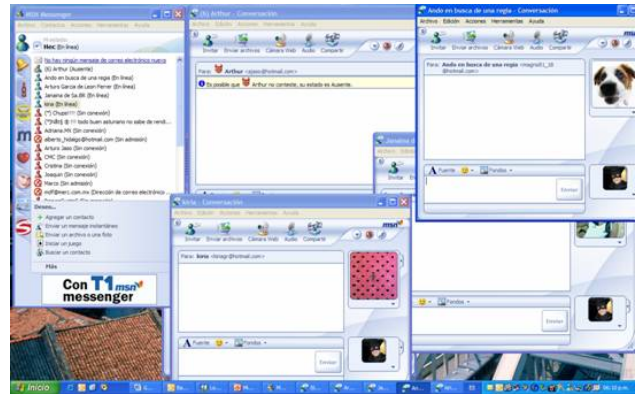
MSN Messenger

Archivo Contactos Acciones Herramientas Ayuda

Hec (En línea)

No hay ningún mensaje de correo electrónico nuevo

(6) Arthur (Ausente)

Ando en busca de una regia (En línea)

Arturo Garcia de Leon Ferrer (En línea)

Janaina de Sa BR (En línea)

lirio (En línea)

(*) Chupa!!!! (Sin conexión)

(*)h(fn) @ !!! todo buen asturiano no sabe de rendi... (Sin conexión)

Adriana.Mt (Sin conexión)

alberto_hidalgo@hotmail.com (Sin conexión)

Arturo Jass (Sin conexión)

CMC (Sin conexión)

Cristine (Sin conexión)

Joaquin (Sin conexión)

Marco (Sin conexión)

mdf@merc.com.mx (Dirección de correo electrónico ...

Deseo...

Agregar un contacto

Enviar un mensaje instantáneo

Enviar un archivo o una foto

Iniciar un juego

Buscar un contacto

Más

Con T1 msn messenger

(6) Arthur - Conversación

Archivo Edición Acciones Herramientas Ayuda

Invitar Enviar archivos Cámara Web Audio Compartir

Para: Arthur <@hotmail.com>

Es posible que Arthur no conteste, su estado es Ausente.

Ando en busca de una regia - Conversación

Archivo Edición Acciones Herramientas Ayuda

Invitar Enviar archivos Cámara Web Audio Compartir

Para: Ando en busca de una regia <magno61_10@hotmail.com>

A Fuente Fondos

Enviar

lirio - Conversación

Archivo Edición Acciones Herramientas Ayuda

Invitar Enviar archivos Cámara Web Audio Compartir

msn

Para: lirio <liriagr@hotmail.com>

A Fuente Fondos

Enviar

Fondos

Enviar

Inicio

06:10 p.m.